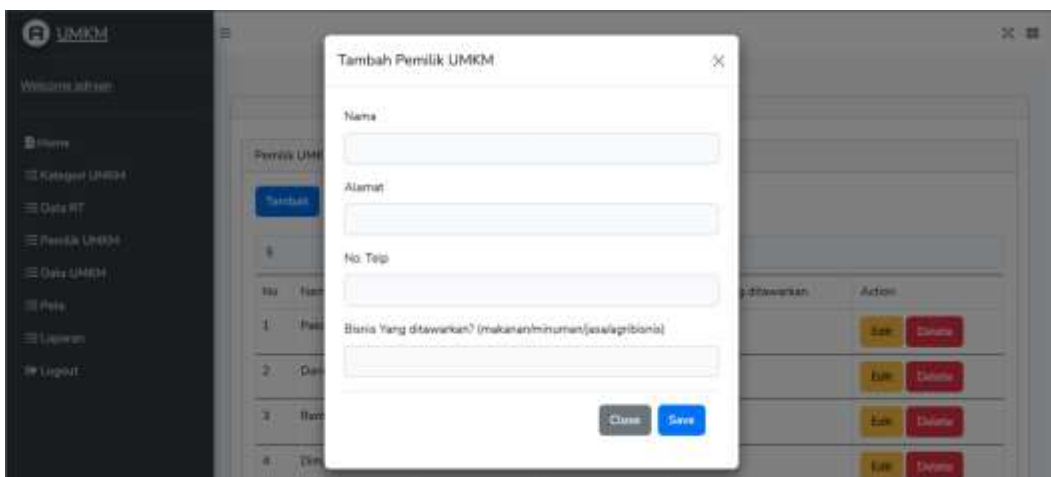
UMKM

Welcome admin

Home
Kategori UMKM
Data RT
Pemilik UMKM
Data UMKM
Peta
Laporan
Logout

Pemilik UMK

Tambah

| No | Nam | ditawarkan | Action |
|---|---|---|---|
| 1 | Pak | | Edit Delete |
| 2 | Dan | | Edit Delete |
| 3 | Ram | | Edit Delete |
| 4 | Dim | | Edit Delete |

Tambah Pemilik UMKM

Nama

Alamat

No. Telp

Bisnis Yang ditawarkan? (makanan/minuman/jasa/agribisnis)

Close Save